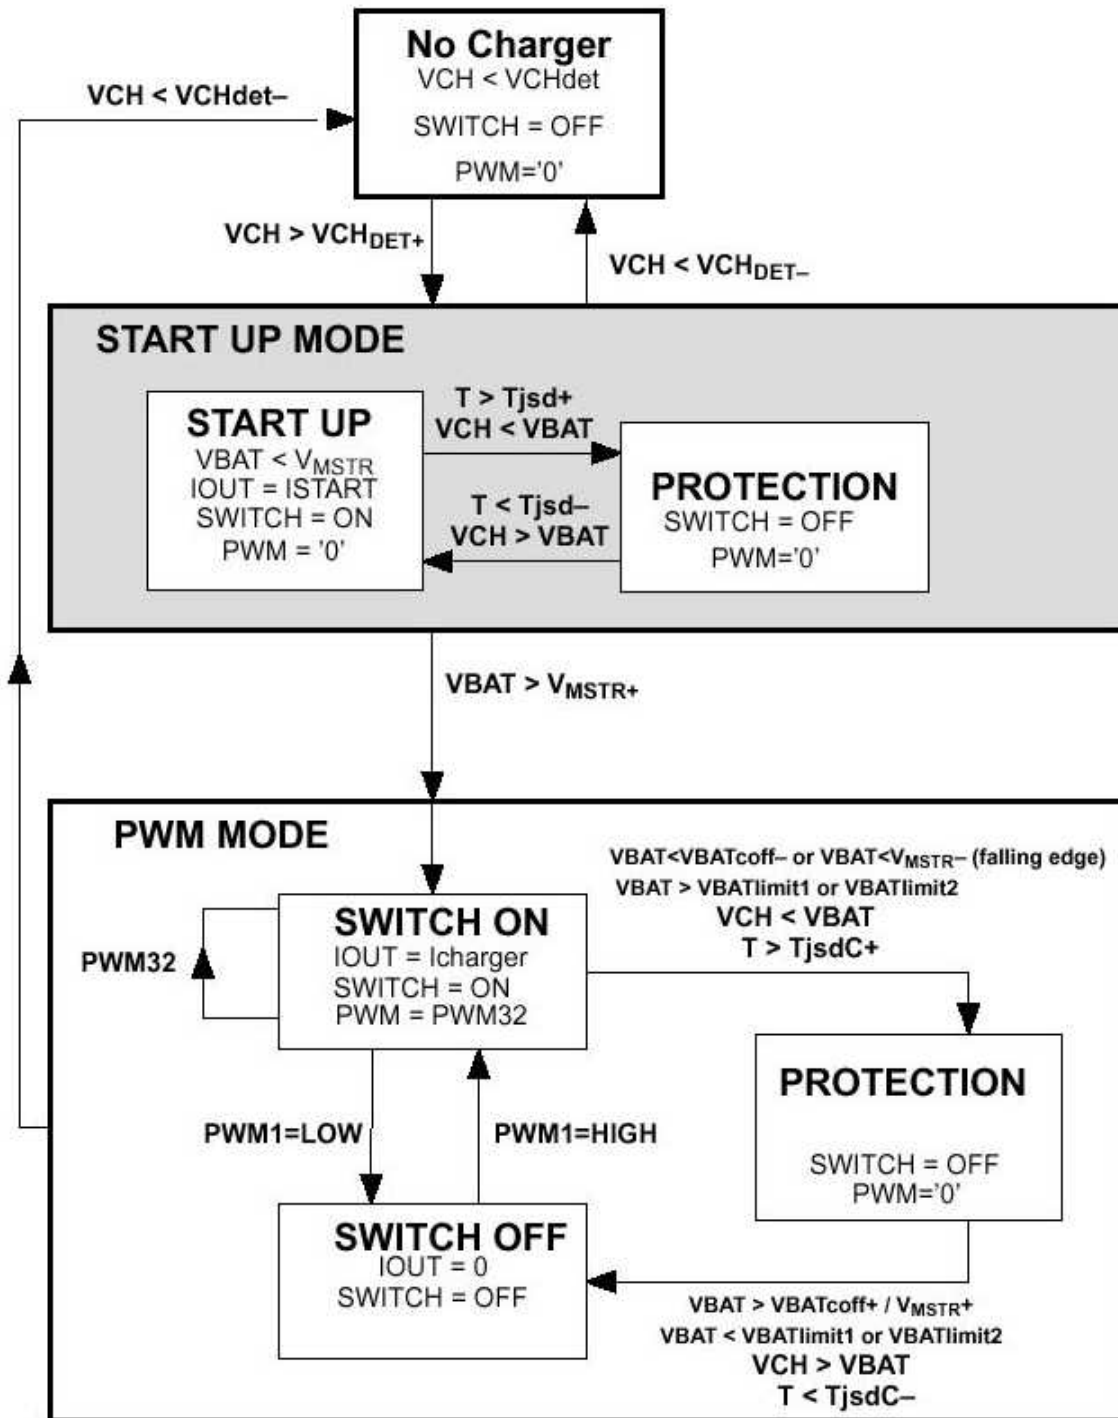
No Charger
VCH < VCHdet
SWITCH = OFF
PWM='0'

VCH < VCHdet–

VCH > $VCH_{DET+}$

VCH < $VCH_{DET–}$

START UP MODE

START UP
VBAT < $V_{MSTR}$
IOUT = ISTART
SWITCH = ON
PWM = '0'

T > Tjsd+
VCH < VBAT

T < Tjsd–
VCH > VBAT

PROTECTION
SWITCH = OFF
PWM='0'

VBAT > $V_{MSTR+}$

PWM MODE

VBAT<VBATcoff– or VBAT<$V_{MSTR}$– (falling edge)
VBAT > VBATlimit1 or VBATlimit2
VCH < VBAT
T > TjsdC+

PWM32

SWITCH ON
IOUT = Icharger
SWITCH = ON
PWM = PWM32

PROTECTION
SWITCH = OFF
PWM='0'

PWM1=LOW

PWM1=HIGH

SWITCH OFF
IOUT = 0
SWITCH = OFF

VBAT > VBATcoff+ / $V_{MSTR}$+
VBAT < VBATlimit1 or VBATlimit2
VCH > VBAT
T < TjsdC–